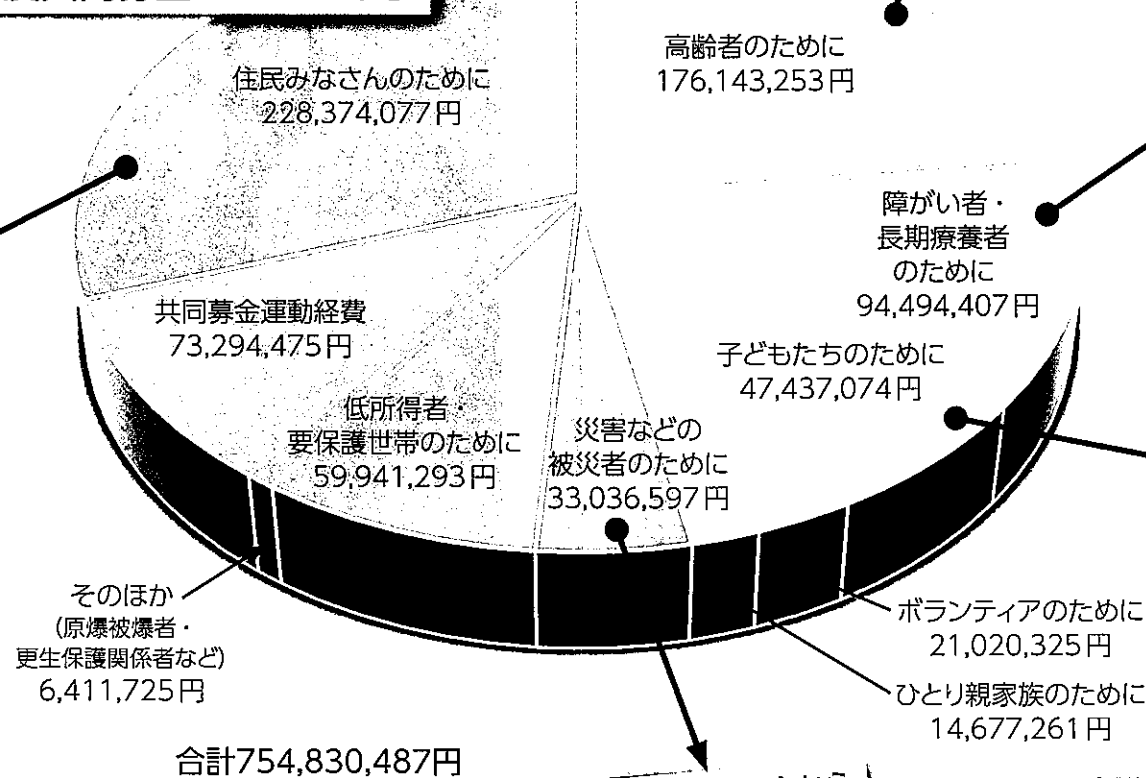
高齢者のために
176,143,253円

住民みなさんのために
228,374,077円

障がい者・
長期療養者
のために
94,494,407円

共同募金運動経費
73,294,475円

子どもたちのために
47,437,074円

低所得者・
要保護世帯のために
59,941,293円

災害などの
被災者のために
33,036,597円

そのほか
(原爆被爆者・
更生保護関係者など)
6,411,725円

ボランティアのために
21,020,325円

ひとり親家族のために
14,677,261円

合計754,830,487円